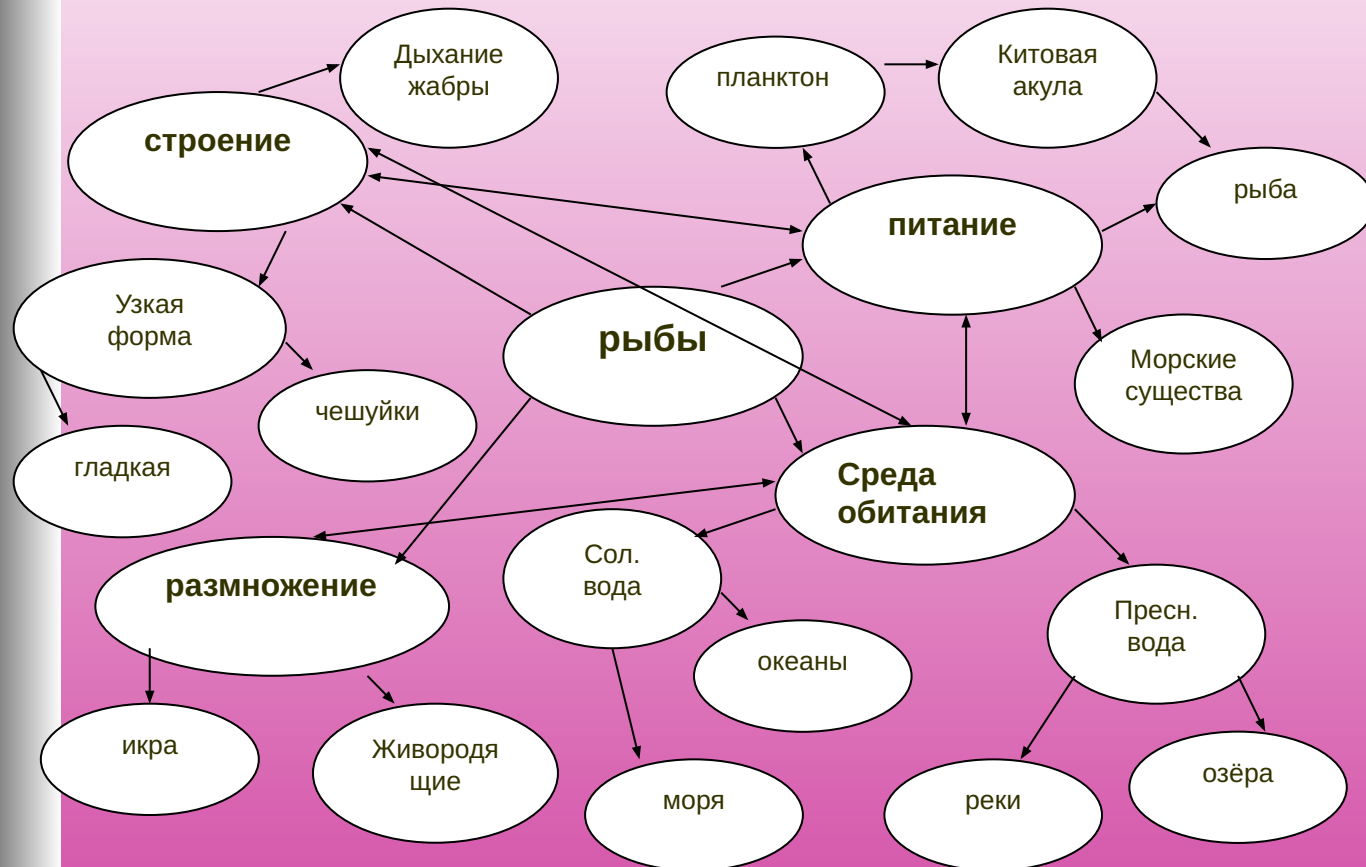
Дыхание жабры

строение

планктон

Китовая акула

рыба

питание

Узкая форма

рыбы

Морские существа

чешуйки

гладкая

Среда обитания

Сол. вода

размножение

Пресн. вода

океаны

икра

Живородящие

моря

реки

озёра